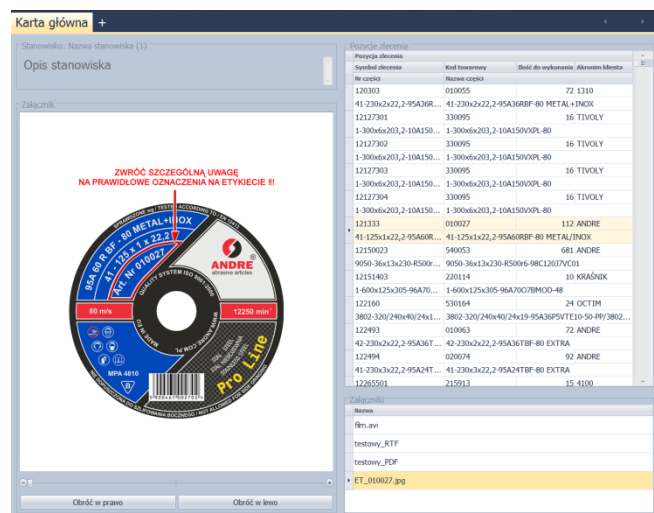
Karta główna +

Stanowisko: Nazwa stanowiska (1)

Opis stanowiska

Załącznik

ZWRÓĆ SZCZEGÓLNĄ UWAGĘ NA PRAWIDŁOWE OZNACZENIA NA ETYKIECIE !!

95A 60 R BF - 80 METAL+INOX
41 - 125 x 1 x 22,2
Art. Nr 010027
QUALITY SYSTEM ISO 9001:2008
ANDRE abrasive articles
80 m/s
12250 min⁻¹
MPA 4810
Pro Line

Obróć w prawo
Obróć w lewo

Pozycje zlecenia

| Symbol zlecenia | Kod towarowy | Ilość do wykonania | Akronim klienta |
|---|---|---|---|
| Nr części | Nazwa części | | |
| 120303 | 010055 | 72 | 1310 |
| 41-230x2x22,2-95A36R... | 41-230x2x22,2-95A36RBF-80 METAL+INOX | | |
| 12127301 | 330095 | 16 | TIVOLY |
| 1-300x6x203,2-10A150... | 1-300x6x203,2-10A150VXPL-80 | | |
| 12127302 | 330095 | 16 | TIVOLY |
| 1-300x6x203,2-10A150... | 1-300x6x203,2-10A150VXPL-80 | | |
| 12127303 | 330095 | 16 | TIVOLY |
| 1-300x6x203,2-10A150... | 1-300x6x203,2-10A150VXPL-80 | | |
| 12127304 | 330095 | 16 | TIVOLY |
| 1-300x6x203,2-10A150... | 1-300x6x203,2-10A150VXPL-80 | | |
| 121333 | 010027 | 112 | ANDRE |
| 41-125x1x22,2-95A60R... | 41-125x1x22,2-95A60RBF-80 METAL/INOX | | |
| 12150023 | 540053 | 681 | ANDRE |
| 9050-36x13x230-R500r... | 9050-36x13x230-R500r6-98C120J7VC01 | | |
| 12151403 | 220114 | 10 | KRAŚNIK |
| 1-600x125x305-96A70... | 1-600x125x305-96A70O7BMOD-48 | | |
| 122160 | 530164 | 24 | OCTIM |
| 3802-320/240x40/24x1... | 3802-320/240x40/24x19-95A36P5VTE10-50-PP/3802... | | |
| 122493 | 010063 | 72 | ANDRE |
| 42-230x2x22,2-95A36T... | 42-230x2x22,2-95A36TBF-80 EXTRA | | |
| 122494 | 020074 | 92 | ANDRE |
| 42-230x3x22,2-95A24T... | 42-230x3x22,2-95A24TBF-80 EXTRA | | |
| 12265501 | 215913 | 15 | 4100 |

Załączniki

| Nazwa |
|---|
| film.avi |
| testowy_RTF |
| testowy_PDF |
| ET_010027.jpg |